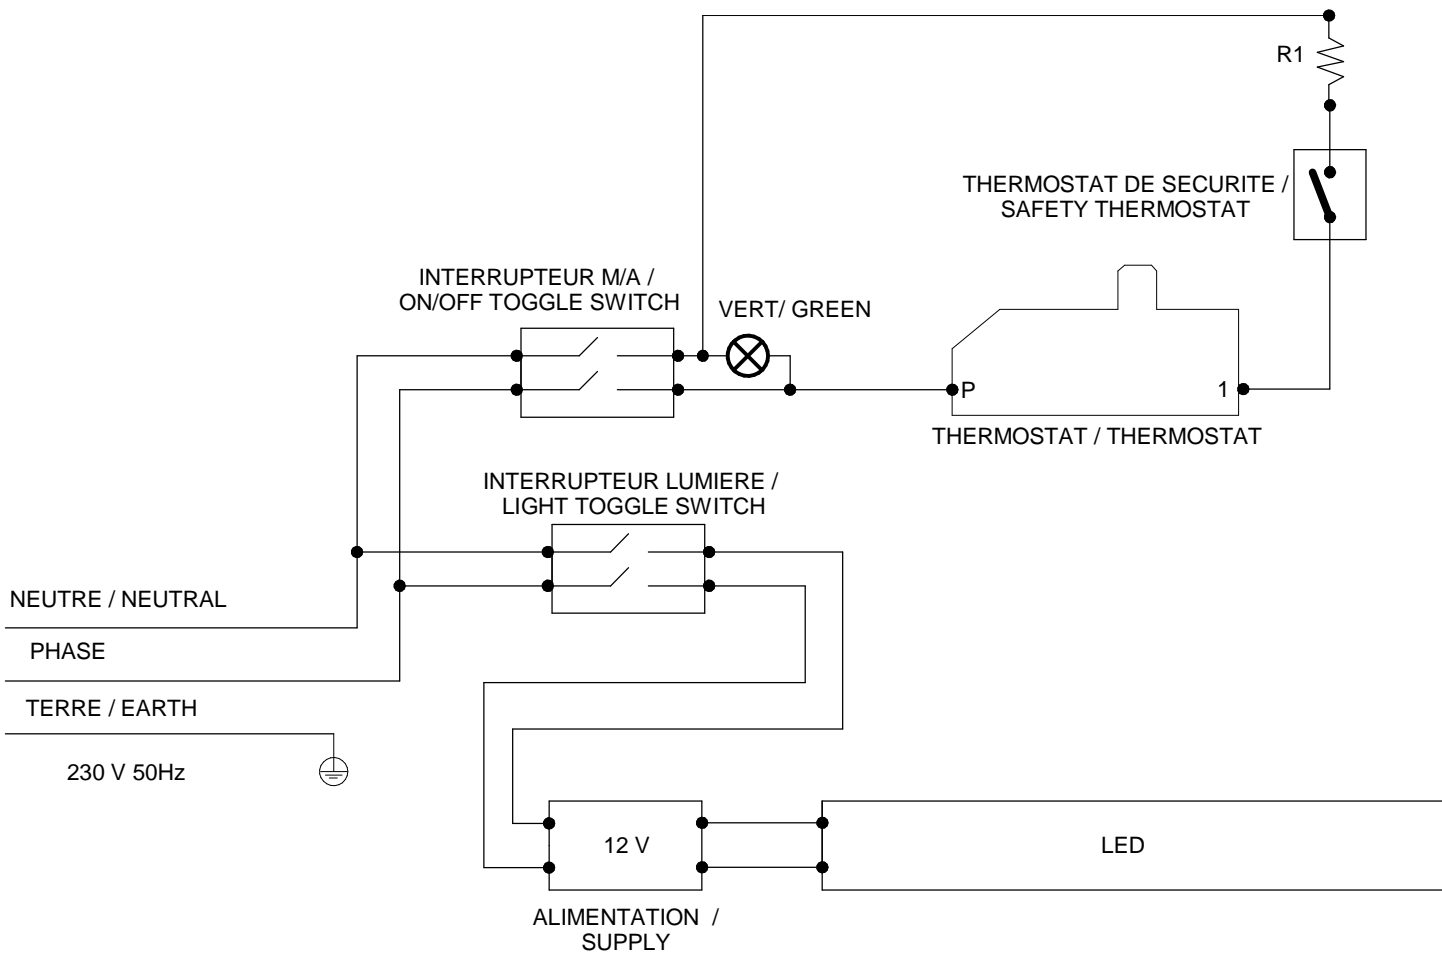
R1

THERMOSTAT DE SECURITE / SAFETY THERMOSTAT

INTERRUPTEUR M/A / ON/OFF TOGGLE SWITCH

VERT/ GREEN

P

1

THERMOSTAT / THERMOSTAT

INTERRUPTEUR LUMIERE / LIGHT TOGGLE SWITCH

NEUTRE / NEUTRAL

PHASE

TERRE / EARTH

230 V 50Hz

12 V

LED

ALIMENTATION / SUPPLY